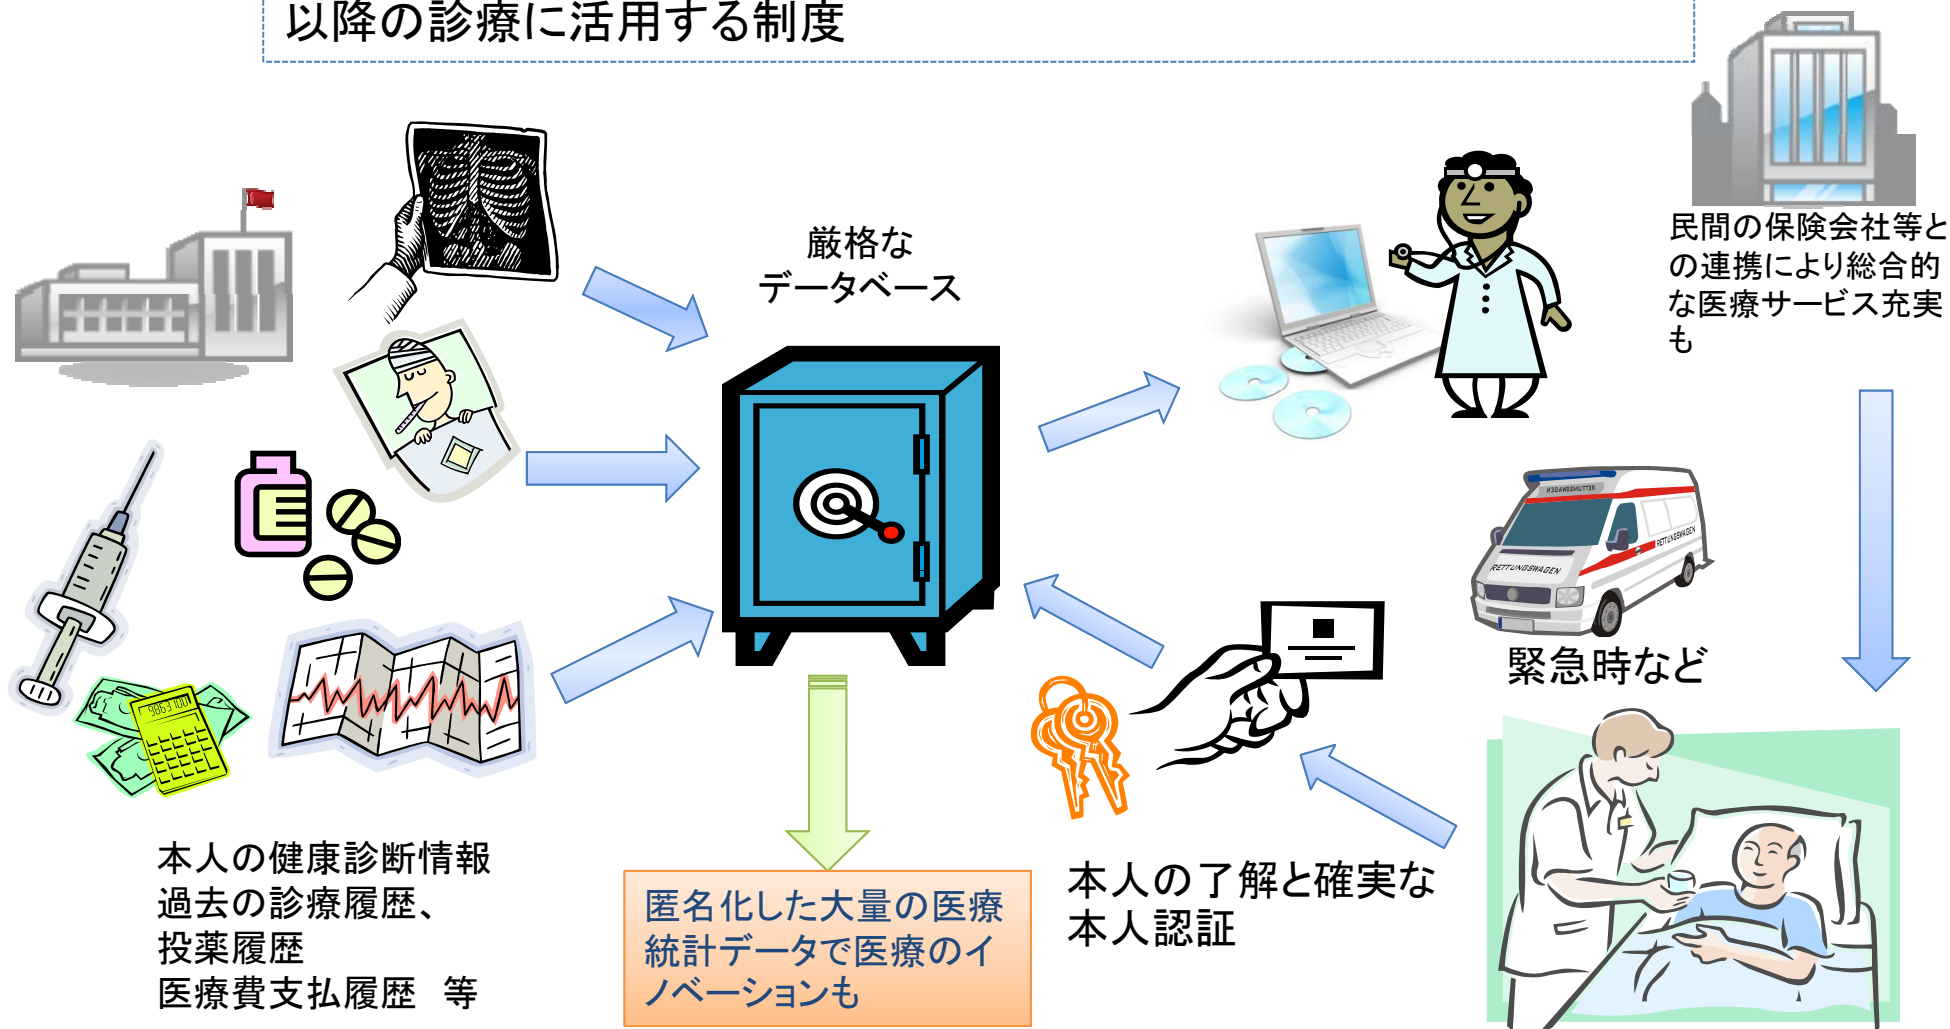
以降の診療に活用する制度

厳格な
データベース

民間の保険会社等との連携により総合的な医療サービス充実も

緊急時など

本人の健康診断情報
過去の診療履歴、
投薬履歴
医療費支払履歴　等

匿名化した大量の医療統計データで医療のイノベーションも

本人の了解と確実な本人認証

RETTUNGSWAGEN